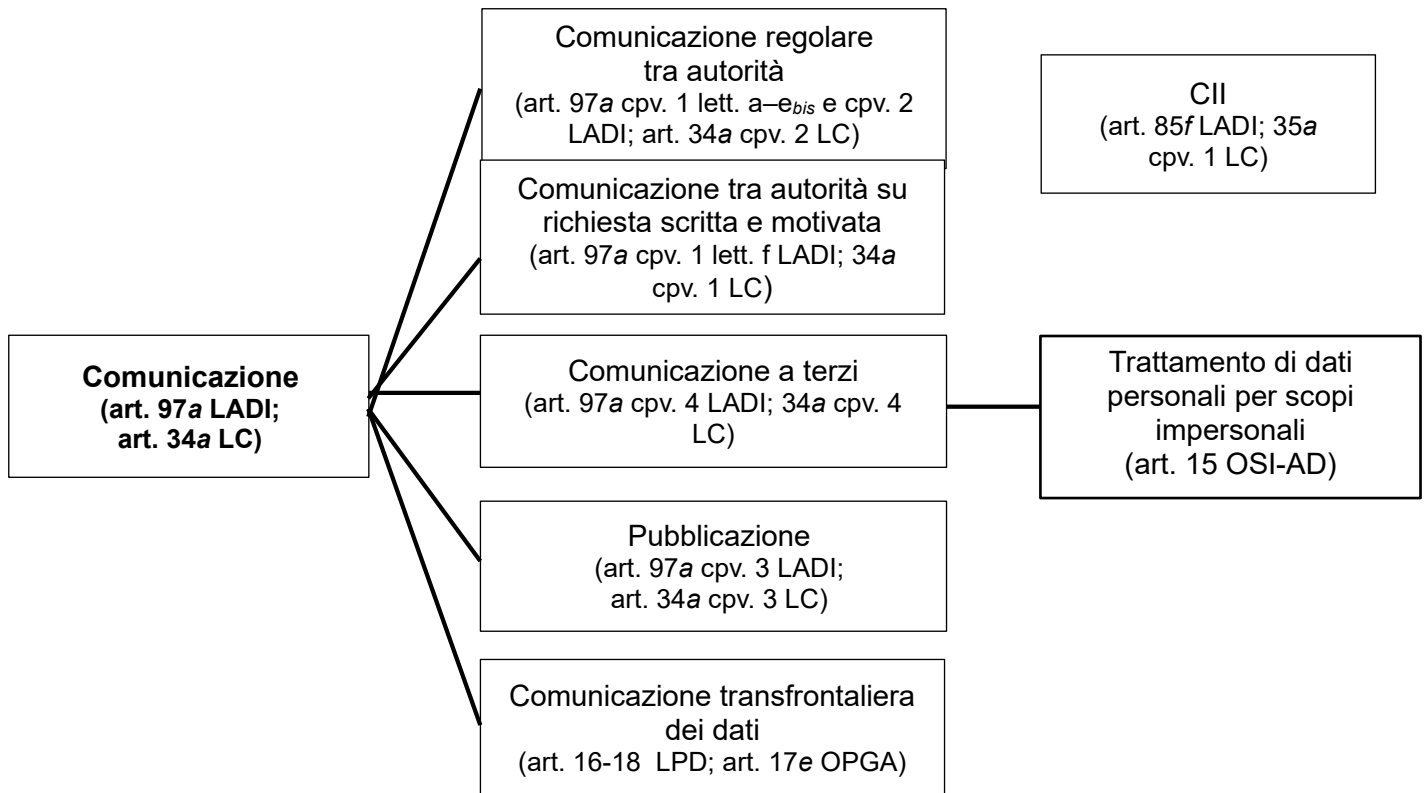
Comunicazione
(art. 97a LADI;
art. 34a LC)

Comunicazione regolare tra autorità
(art. 97a cpv. 1 lett. a–e$_{bis}$ e cpv. 2 LADI; art. 34a cpv. 2 LC)

Comunicazione tra autorità su richiesta scritta e motivata
(art. 97a cpv. 1 lett. f LADI; 34a cpv. 1 LC)

Comunicazione a terzi
(art. 97a cpv. 4 LADI; 34a cpv. 4 LC)

Pubblicazione
(art. 97a cpv. 3 LADI;
art. 34a cpv. 3 LC)

Comunicazione transfrontaliera dei dati
(art. 16-18 LPD; art. 17e OPGA)

CII
(art. 85f LADI; 35a cpv. 1 LC)

Trattamento di dati personali per scopi impersonali
(art. 15 OSI-AD)